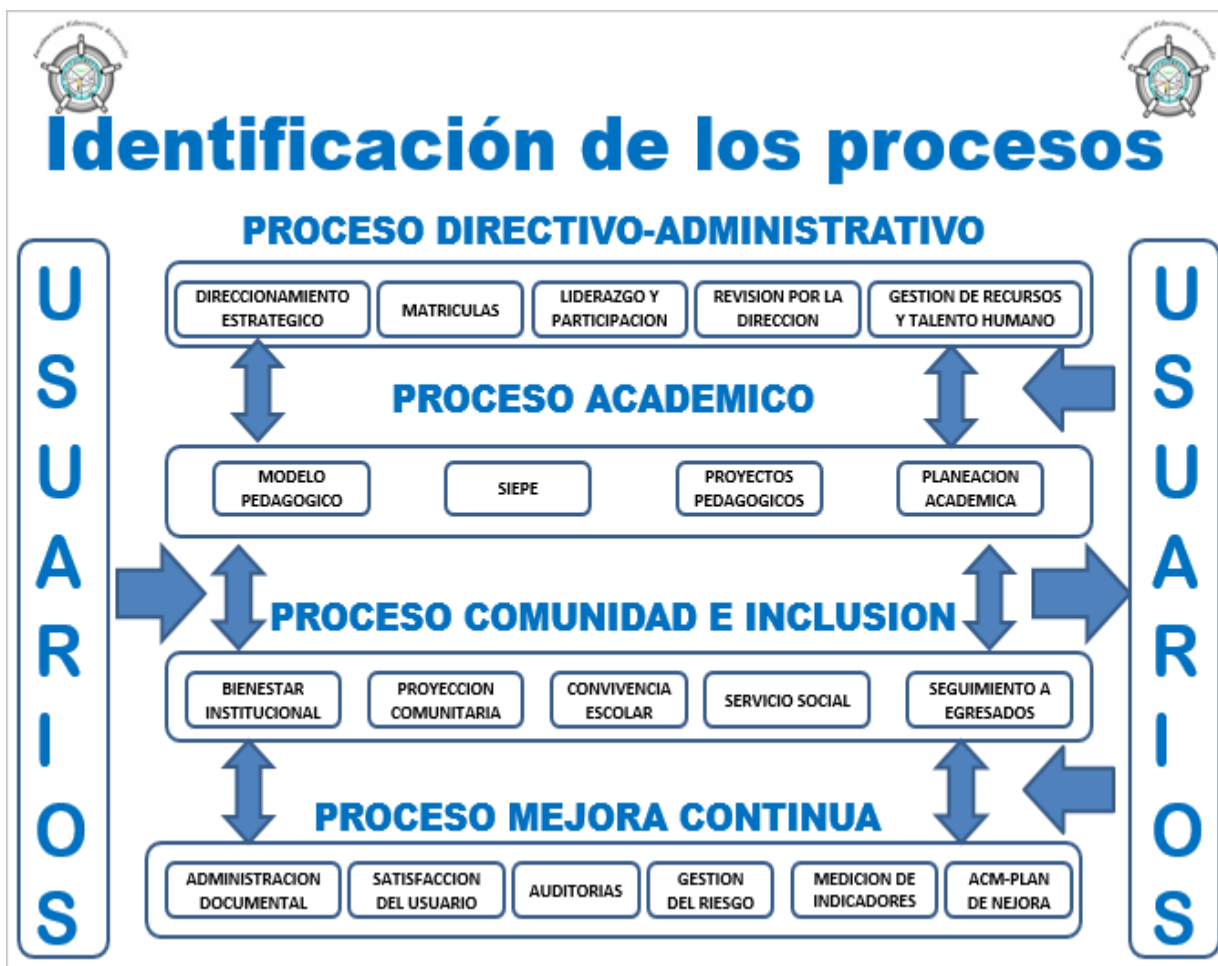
Identificación de los procesos

USUARIOS

PROCESO DIRECTIVO-ADMINISTRATIVO

DIRECCIONAMIENTO ESTRATEGICO

MATRICULAS

LIDERAZGO Y PARTICIPACION

REVISION POR LA DIRECCION

GESTION DE RECURSOS Y TALENTO HUMANO

PROCESO ACADEMICO

MODELO PEDAGOGICO

SIEPE

PROYECTOS PEDAGOGICOS

PLANEACION ACADEMICA

PROCESO COMUNIDAD E INCLUSION

BIENESTAR INSTITUCIONAL

PROYECCION COMUNITARIA

CONVIVENCIA ESCOLAR

SERVICIO SOCIAL

SEGUIMIENTO A EGRESADOS

PROCESO MEJORA CONTINUA

ADMINISTRACION DOCUMENTAL

SATISFACCION DEL USUARIO

AUDITORIAS

GESTION DEL RIESGO

MEDICION DE INDICADORES

ACM-PLAN DE NEJORA

USUARIOS